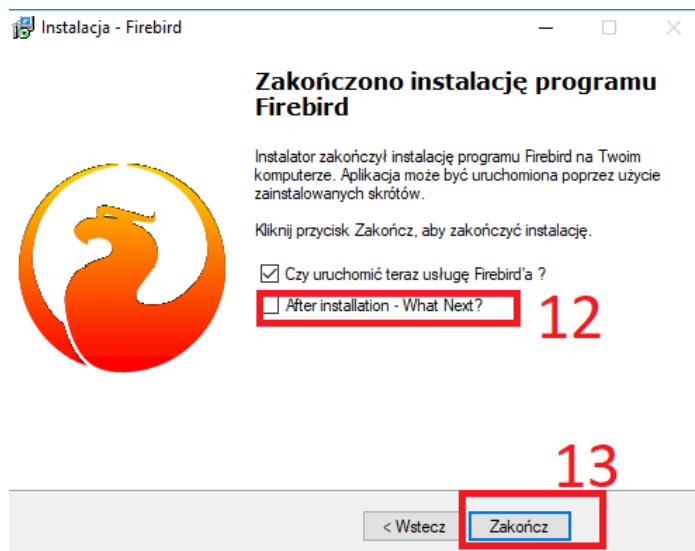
Instalacja - Firebird

Zakończono instalację programu Firebird

Instalator zakończył instalację programu Firebird na Twoim komputerze. Aplikacja może być uruchomiona poprzez użycie zainstalowanych skrótów.

Kliknij przycisk Zakończ, aby zakończyć instalację.

Czy uruchomić teraz usługę Firebird'a ?

After installation - What Next?

12

13

< Wstecz

Zakończ